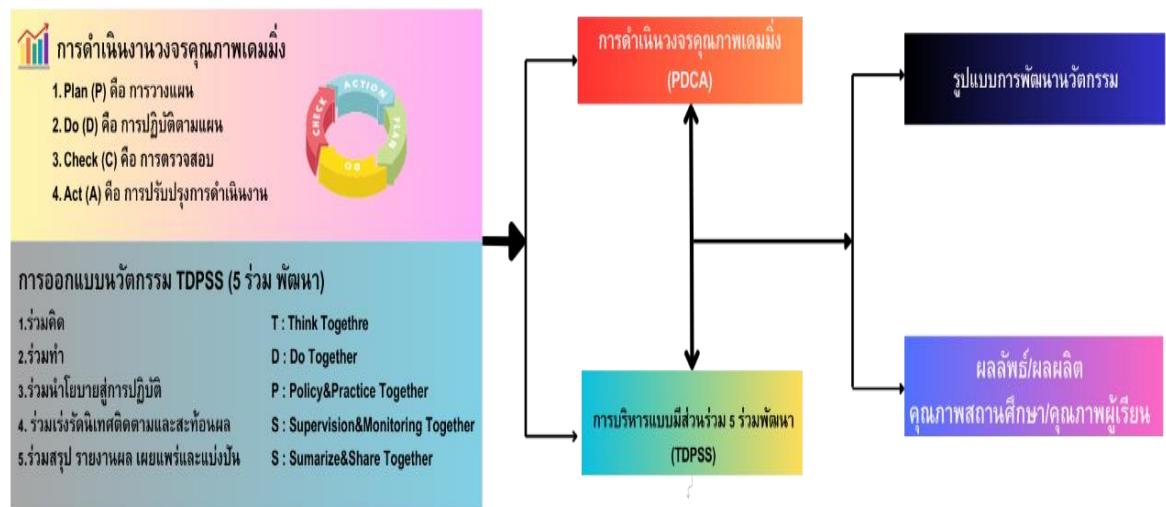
การดำเนินงานวงจรคุณภาพเดมมิ่ง

1. Plan (P) คือ การวางแผน

2. Do (D) คือ การปฏิบัติตามแผน

3. Check (C) คือ การตรวจสอบ

4. Act (A) คือ การปรับปรุงการดำเนินงาน

ACTION PLAN DO CHECK

การออกแบบนวัตกรรม TDPSS (5 ร่วม พัฒนา)

| | |
|---|---|
| 1.ร่วมคิด | T : Think Togethre |
| 2.ร่วมทำ | D : Do Together |
| 3.ร่วมนำโยบายสู่การปฏิบัติ | P : Policy&Practice Together |
| 4. ร่วมเร่งรัดนิเทศติดตามและสะท้อนผล | S : Supervision&Monitoring Together |
| 5.ร่วมสรุป รายงานผล เผยแพร่และแบ่งปัน | S : Sumarize&Share Together |

การดำเนินวงจรคุณภาพเดมมิ่ง (PDCA)

การบริหารแบบมีส่วนร่วม 5 ร่วมพัฒนา (TDPSS)

รูปแบบการพัฒนานวัตกรรม

ผลลัพธ์/ผลผลิต คุณภาพสถานศึกษา/คุณภาพผู้เรียน